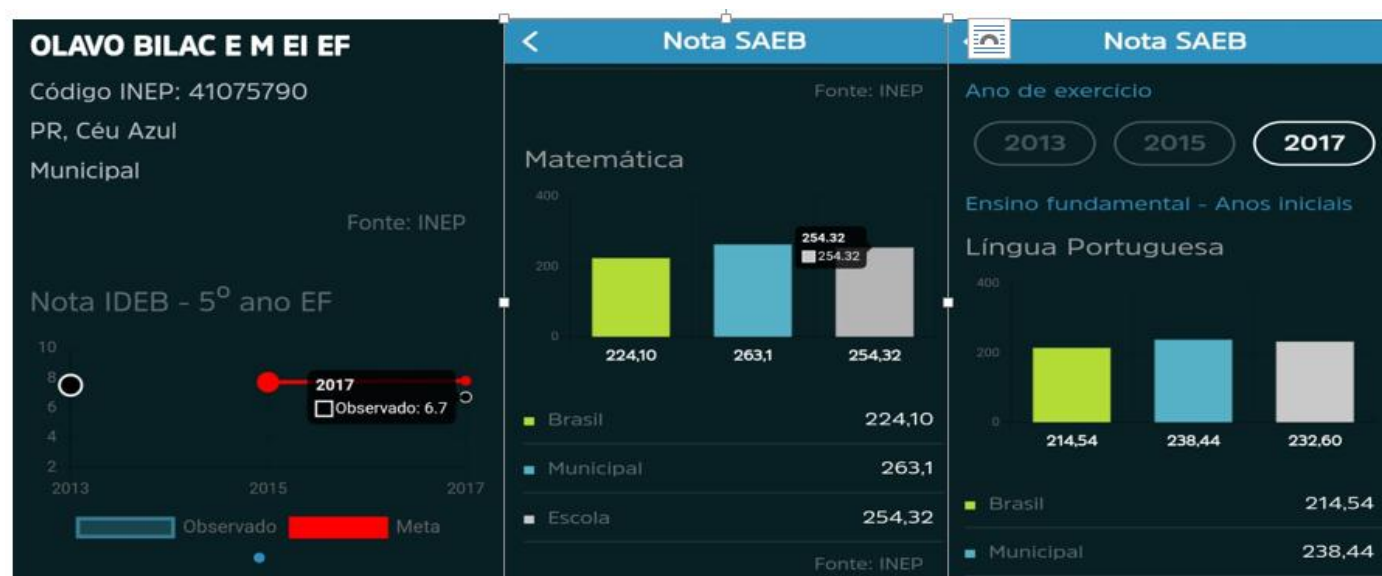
OLAVO BILAC E M EI EF

Código INEP: 41075790

PR, Céu Azul

Municipal

Fonte: INEP

Nota IDEB - 5º ano EF

10
8
6
4
2

2013 2015 2017

2017
Observado: 6.7

Observado Meta

Nota SAEB

Fonte: INEP

Matemática

400
200
0

254.32
254.32

| 224,10 | 263,1 | 254,32 |
|---|---|---|

| Brasil | 224,10 |
|---|---|
| Municipal | 263,1 |
| Escola | 254,32 |

Fonte: INEP

Nota SAEB

Ano de exercício

2013 2015 2017

Ensino fundamental - Anos iniciais

Língua Portuguesa

400
200
0

| 214,54 | 238,44 | 232,60 |
|---|---|---|

| Brasil | 214,54 |
|---|---|
| Municipal | 238,44 |